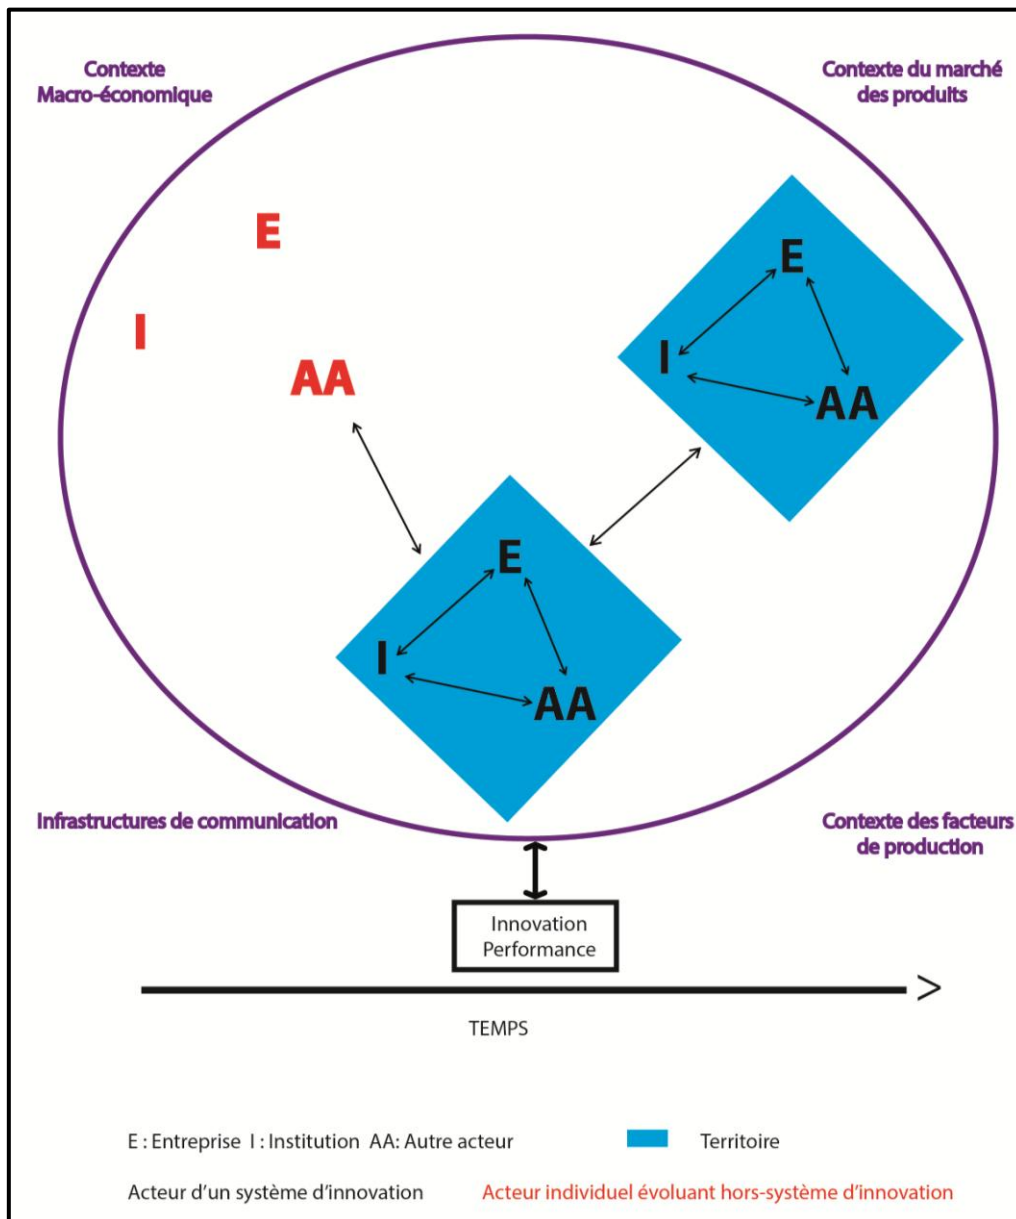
Contexte Macro-économique

Contexte du marché des produits

E

I

AA

E

I

AA

E

I

AA

Infrastructures de communication

Contexte des facteurs de production

Innovation Performance

TEMPS

E : Entreprise I : Institution AA: Autre acteur

Territoire

Acteur d'un système d'innovation

Acteur individuel évoluant hors-système d'innovation